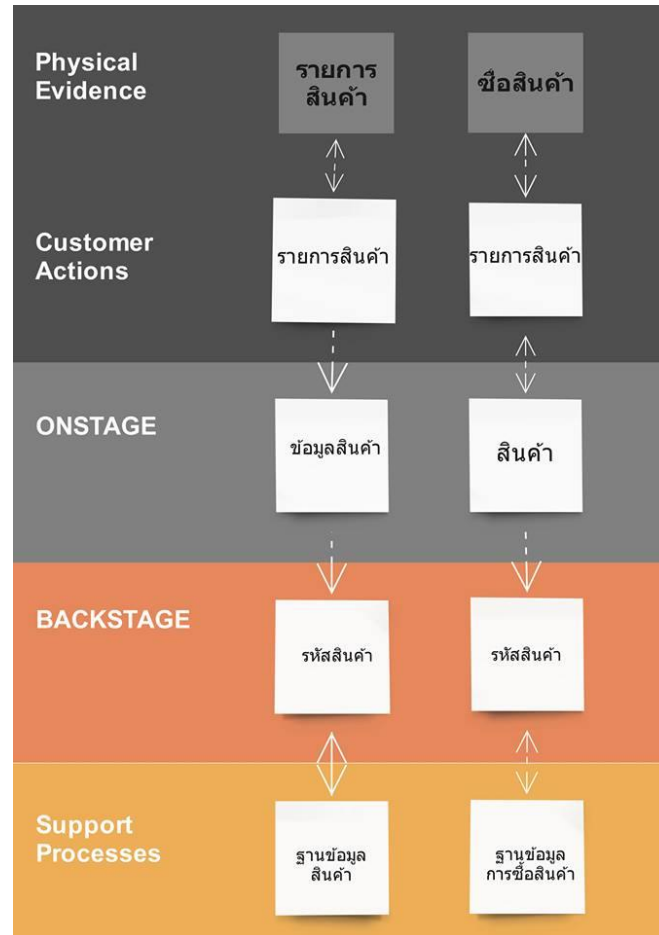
Physical Evidence

รายการสินค้า

ซื้อสินค้า

Customer Actions

รายการสินค้า

รายการสินค้า

ONSTAGE

ข้อมูลสินค้า

สินค้า

BACKSTAGE

รหัสสินค้า

รหัสสินค้า

Support Processes

ฐานข้อมูลสินค้า

ฐานข้อมูลการซื้อสินค้า